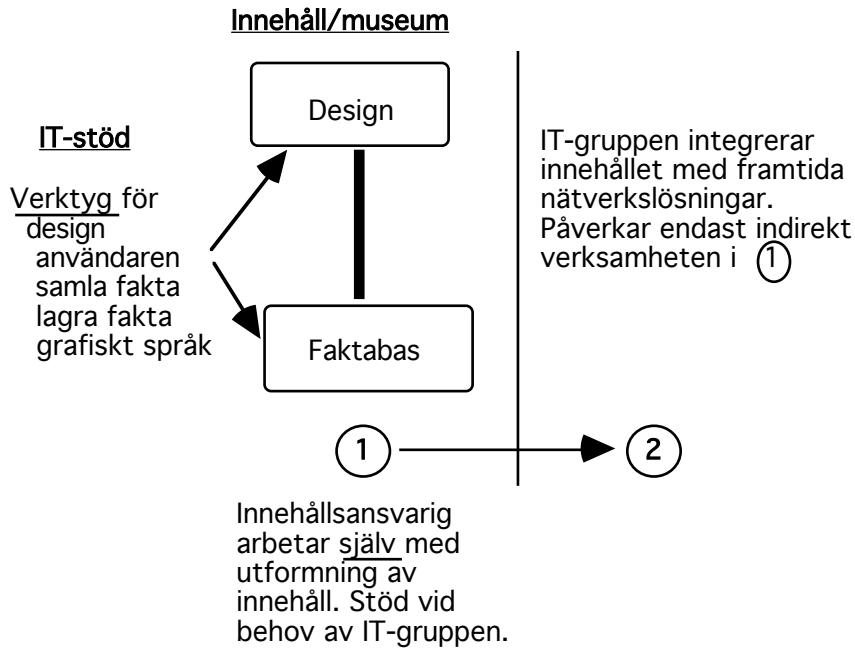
Innehåll/museum

IT-stöd

Verktyg för
design
användaren
samla fakta
lagra fakta
grafiskt språk

Design

Faktabas

IT-gruppen integrerar innehållet med framtida nätverkslösningar. Påverkar endast indirekt verksamheten i 1

1

2

Innehållsansvarig arbetar själv med utformning av innehåll. Stöd vid behov av IT-gruppen.